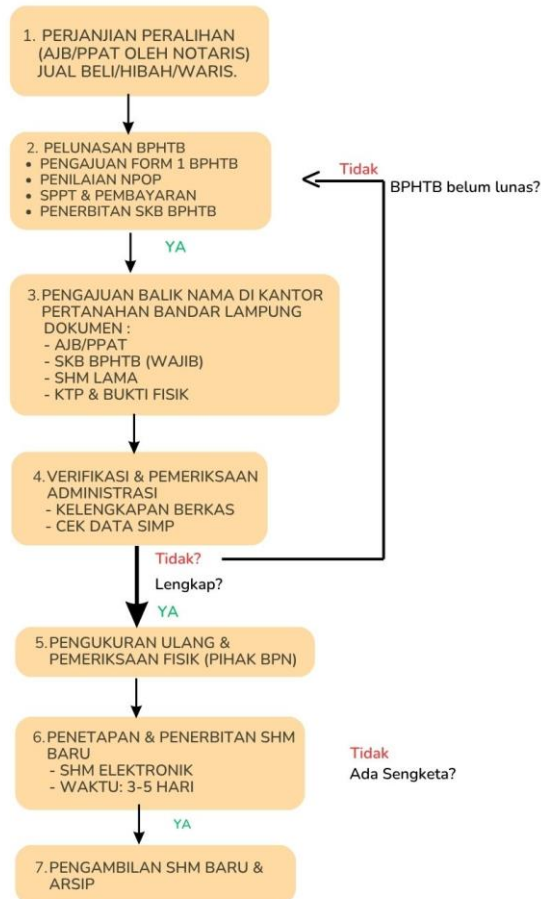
1. PERJANJIAN PERALIHAN (AJB/PPAT OLEH NOTARIS) JUAL BELI/HIBAH/WARIS.

2. PELUNASAN BPHTB
• PENGAJUAN FORM 1 BPHTB
• PENILAIAN NPOP
• SPPT & PEMBAYARAN
• PENERBITAN SKB BPHTB

Tidak

BPHTB belum lunas?

YA

3. PENGAJUAN BALIK NAMA DI KANTOR PERTANAHAN BANDAR LAMPUNG DOKUMEN :
- AJB/PPAT
- SKB BPHTB (WAJIB)
- SHM LAMA
- KTP & BUKTI FISIK

4. VERIFIKASI & PEMERIKSAAN ADMINISTRASI
- KELENGKAPAN BERKAS
- CEK DATA SIMP

Tidak?

Lengkap?

YA

5. PENGUKURAN ULANG & PEMERIKSAAN FISIK (PIHAK BPN)

6. PENETAPAN & PENERBITAN SHM BARU
- SHM ELEKTRONIK
- WAKTU: 3-5 HARI

Tidak

Ada Sengketa?

YA

7. PENGAMBILAN SHM BARU & ARSIP